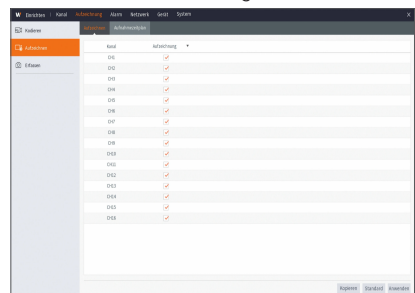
W Einrichten | Kanal Aufzeichnung Alarm Netzwerk Gerät System

Kodieren
Aufzeichnen
Erfassen

Aufzeichnen Aufnahmezeitplan

| Kanal | Aufzeichnung ▾ |
|---|---|
| CH1 | ✓ |
| CH2 | ✓ |
| CH3 | ✓ |
| CH4 | ✓ |
| CH5 | ✓ |
| CH6 | ✓ |
| CH7 | ✓ |
| CH8 | ✓ |
| CH9 | ✓ |
| CH10 | ✓ |
| CH11 | ✓ |
| CH12 | ✓ |
| CH13 | ✓ |
| CH14 | ✓ |
| CH15 | ✓ |
| CH16 | ✓ |

Kopieren Standard Anwenden